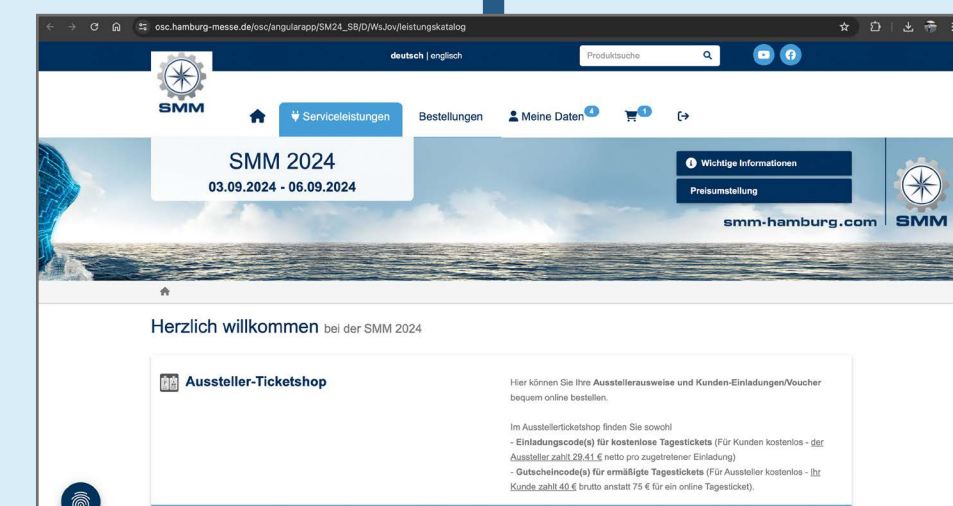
osc.hamburg-messe.de/osc/angularapp/SM24_SB/D/WsJov/leistungskatalog

deutsch | englisch

Produktsuche

SMM

Serviceleistungen

Bestellungen

Meine Daten 4

1

SMM 2024
03.09.2024 - 06.09.2024

Wichtige Informationen

Preisumstellung

smm-hamburg.com

SMM

Herzlich willkommen bei der SMM 2024

Aussteller-Ticketshop

Hier können Sie Ihre Ausstellerausweise und Kunden-Einladungen/Voucher bequem online bestellen.

Im Ausstellerticketshop finden Sie sowohl
- Einladungscode(s) für kostenlose Tagestickets (Für Kunden kostenlos - der Aussteller zahlt 29,41 € netto pro zugetretener Einladung)
- Gutscheincode(s) für ermäßigte Tagestickets (Für Aussteller kostenlos - Ihr Kunde zahlt 40 € brutto anstatt 75 € für ein online Tagesticket).